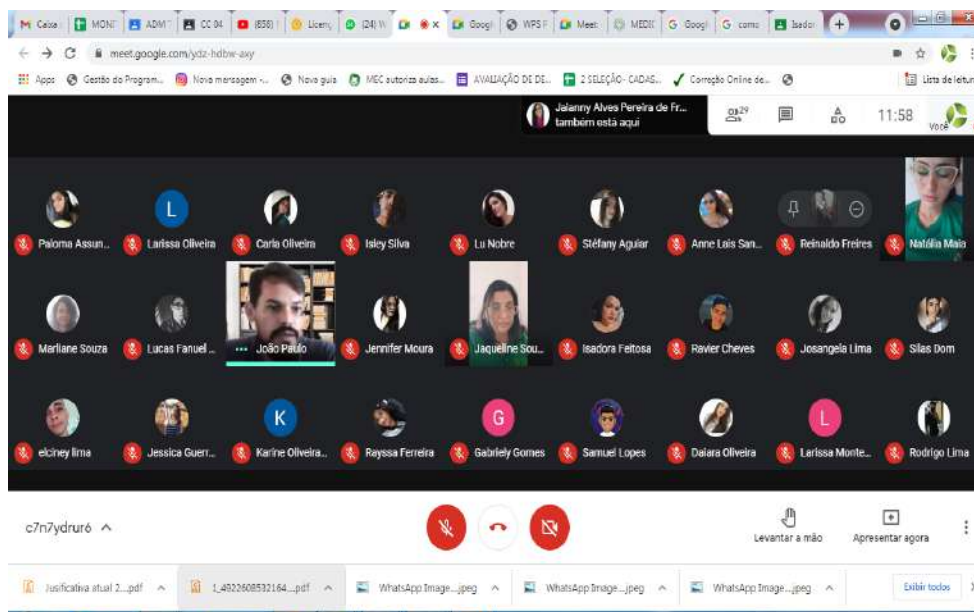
M Caixa | MONI | ADM | CC 04 | (658) | Licenç | (24) W | × | Googl | WPS F | Meet | MEDI | G Googl | G como | Isador | +

meet.google.com/ydz-hdbw-axy

Apps | Gestão do Program... | Nova mensagem -... | Nova guia | MEC autoriza aulas... | AVALIAÇÃO DE DE... | 2 SELEÇÃO- CADAS... | Correção Online de... | Lista de leitura

Jalanny Alves Pereira de Fr... também está aqui

29

11:58

Você

Paloma Assun... | Larissa Oliveira | Carla Oliveira | Isley Silva | Lu Nobre | Stéfany Aguiar | Anne Lais San... | Reinaldo Freires | Natália Maia

Marliane Souza | Lucas Fanuel ... | João Paulo | Jennifer Moura | Jaqueline Sou... | Isadora Feitosa | Ravier Cheves | Josangela Lima | Silas Dom

elciney lima | Jessica Guerr... | Karine Oliveira... | Rayssa Ferreira | Gabriely Gomes | Samuel Lopes | Daiara Oliveira | Larissa Monte... | Rodrigo Lima

L | K | G | L

c7n7ydruró ^

Levantar a mão | Apresentar agora

Jusificativa atual 2....pdf ^ | 1_4922608532164....pdf ^ | WhatsApp Image....jpeg ^ | WhatsApp Image....jpeg ^ | WhatsApp Image....jpeg ^ | Exibir todos